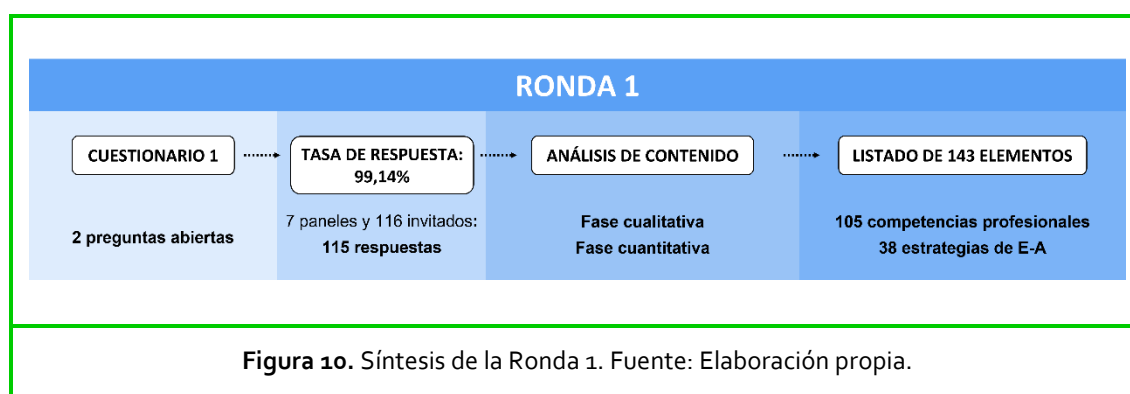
RONDA 1

CUESTIONARIO 1

2 preguntas abiertas

TASA DE RESPUESTA: 99,14%

7 paneles y 116 invitados: 115 respuestas

ANÁLISIS DE CONTENIDO

Fase cualitativa
Fase cuantitativa

LISTADO DE 143 ELEMENTOS

105 competencias profesionales
38 estrategias de E-A

**Figura 10.** Síntesis de la Ronda 1. Fuente: Elaboración propia.